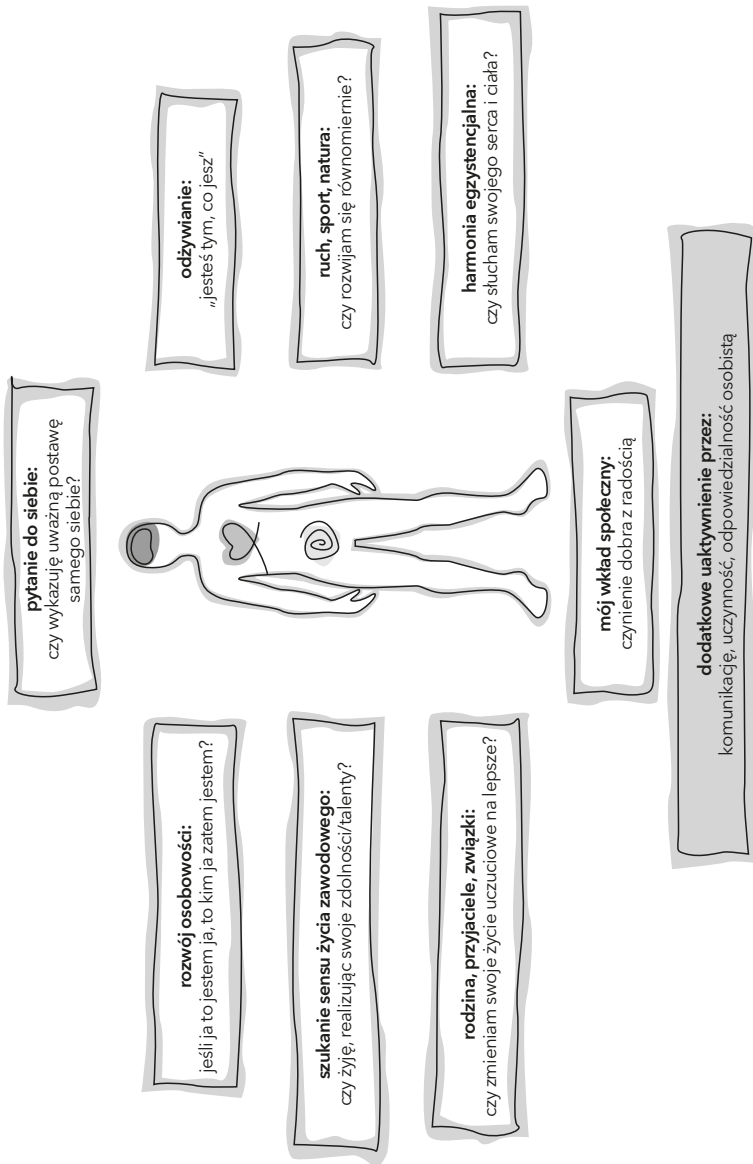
pytanie do siebie:
czy wykazuję uważną postawę samego siebie?

odżywianie:
„jesteś tym, co jesz"

ruch, sport, natura:
czy rozwijam się równomiernie?

harmonia egzystencjalna:
czy słucham swojego serca i ciała?

rozwój osobowości:
jeśli ja to jestem ja, to kim ja zatem jestem?

szukanie sensu życia zawodowego:
czy żyję, realizując swoje zdolności/talenty?

rodzina, przyjaciele, związki:
czy zmieniam swoje życie uczuciowe na lepsze?

mój wkład społeczny:
czynienie dobra z radością

dodatkowe uaktywnienie przez:
komunikację, uczynność, odpowiedzialność osobistą